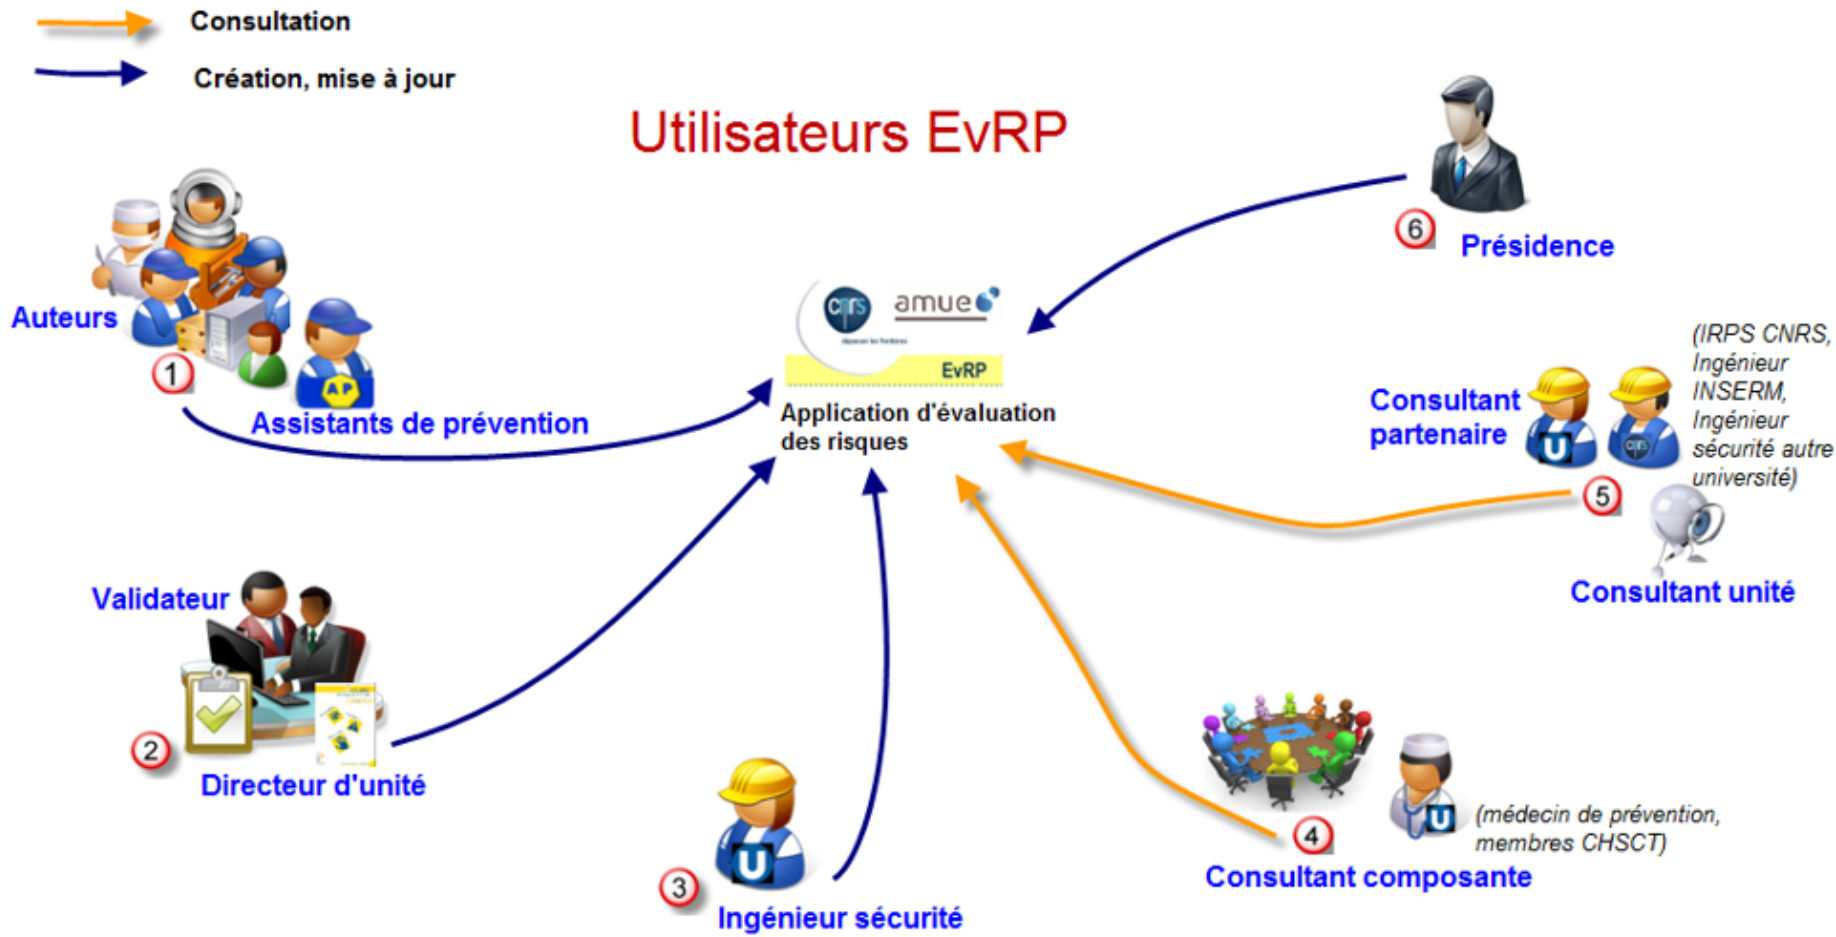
Consultation

Création, mise à jour

Utilisateurs EvRP

Auteurs

1

Assistants de prévention

cnrs amue

EvRP

Application d'évaluation des risques

6

Présidence

(IRPS CNRS, Ingénieur INSERM, Ingénieur sécurité autre université)

Consultant partenaire

5

Consultant unité

Validateur

2

Directeur d'unité

3

Ingénieur sécurité

4

Consultant composante

(médecin de prévention, membres CHSCT)